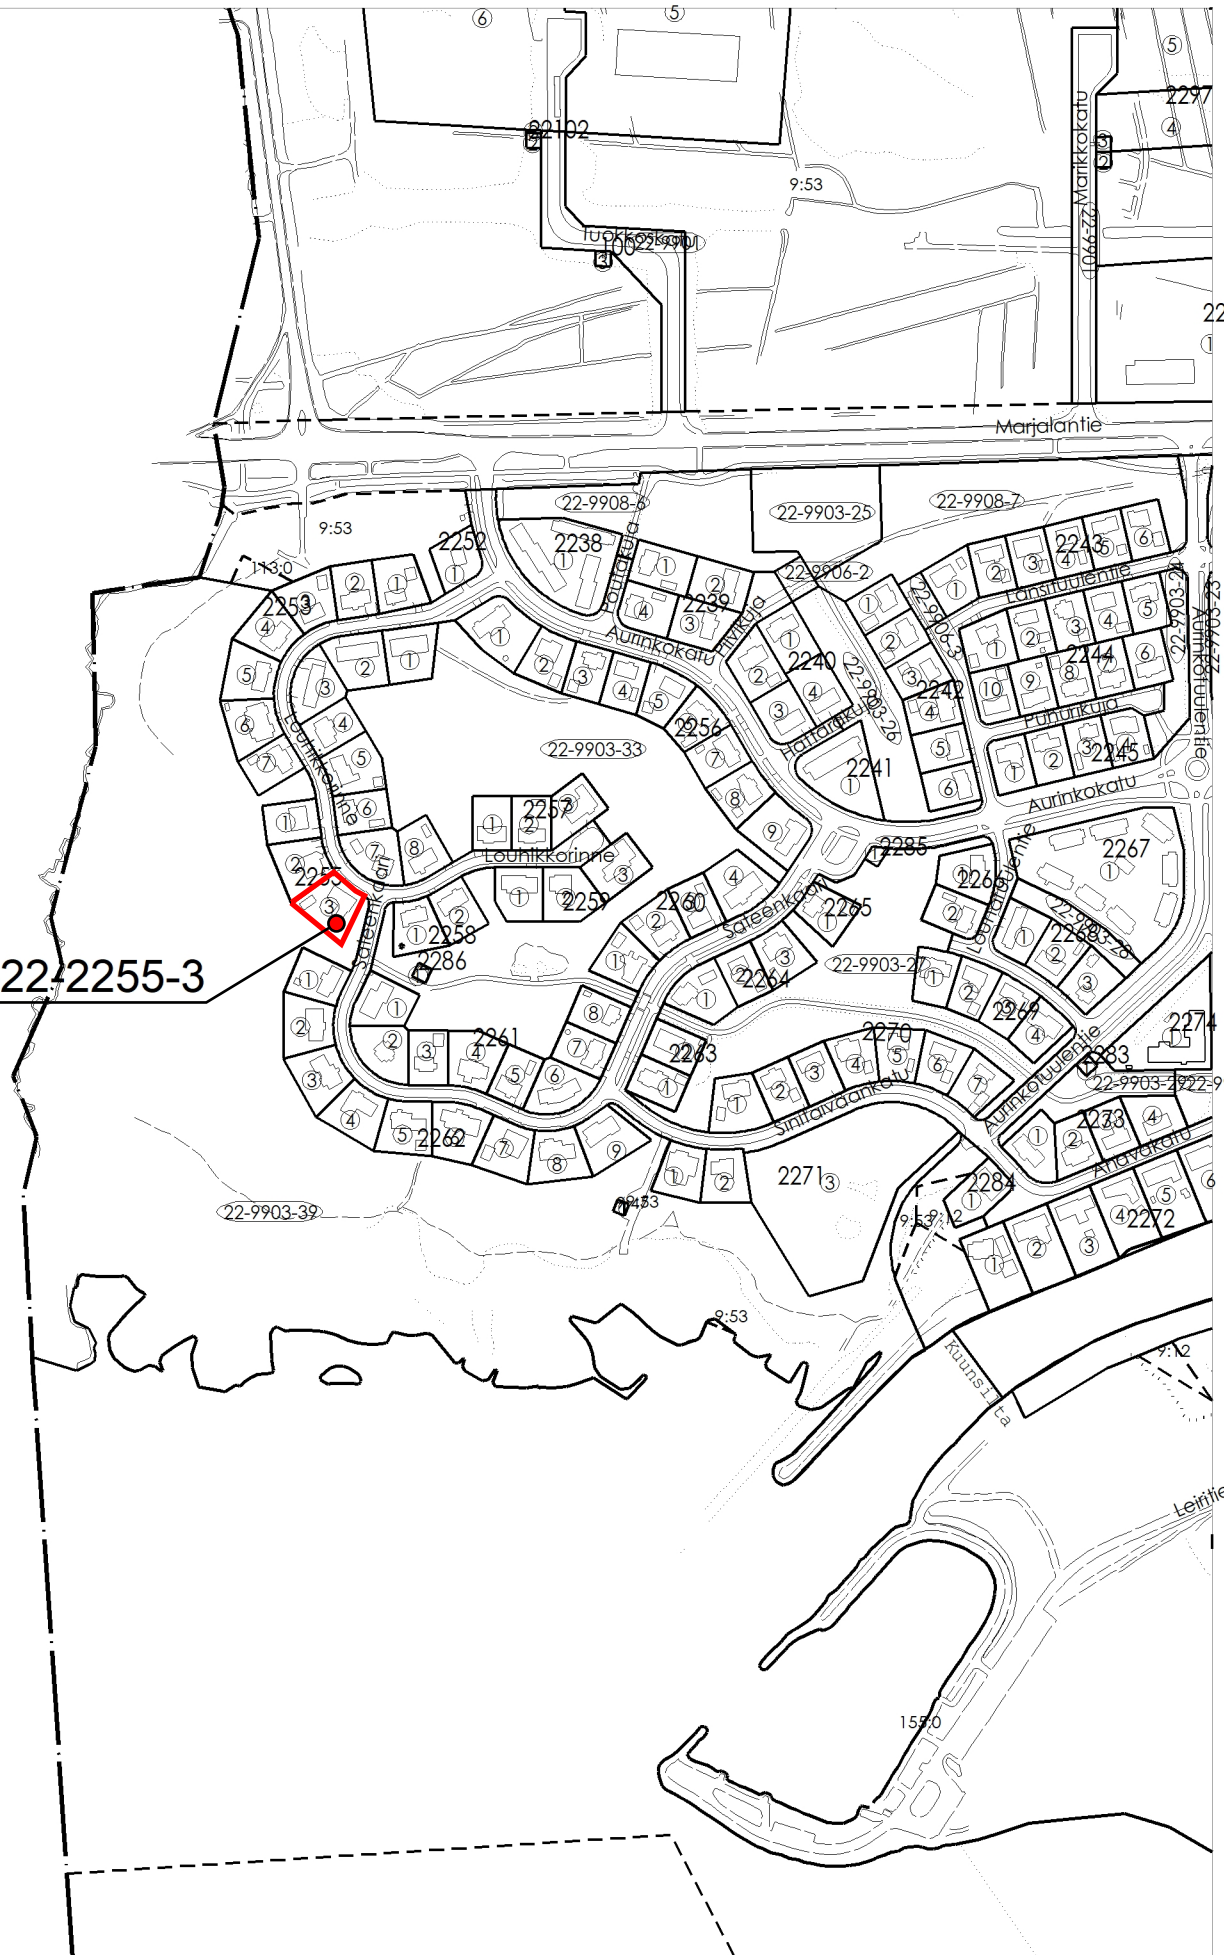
6
5
5
2297
4
22102
3
2
9:53
Tuokkoskatu
22-9901
1002
3
Marikkokatu
22-9901
22
1
Marjalantie
22-9908-6
22-9903-25
22-9908-7
9:53
2252
2238
113:0
2243
6
2
3
4
5
1
1
1
2253
2
1
Lounatuulentie
Louhikkokuja
1
2
2239
22-9906-2
22-9906-3
4
3
Aurinkokatu
Hiilikuja
1
2
3
4
5
22-9903-21
Aurinkotuulentie
4
1
5
1
2
3
3
4
1
2
2244
2
2
5
6
2240
22-9903-26
10
9
8
7
3
2242
1
2
3
4
5
2256
4
6
Louhikkorinne
22-9903-33
Hattarakuja
Puhurikuja
7
7
4
5
3
2245
1
2241
1
2
5
6
8
6
1
2257
2
Aurinkokatu
1
9
6
2285
7
8
Louhikkorinne
2267
1
2255
3
2264
3
Sateenkaari
1
2
2258
1
2259
2260
4
Sateenkaari
2265
1
2
Tuulentie
1
2268
22-9903-28
2
22-2255-3
2286
1
2264
1
2
3
22-9903-27
1
3
1
2
2269
4
2
8
2
3
4
2261
7
2263
2270
5
1
4
3
2
6
7
2274
2283
3
5
6
1
1
Sinitaivaankatu
1
2
Aurinkotuulentie
22-9903-2922-9
4
5
2262
7
8
9
1
2
2271
3
2284
1
2
2273
4
Ahavakatu
22-9903-39
2433
9:53
9:52
1
2
3
4
5
2272
6
9:53
Kuunsilta
9:12
Leiritie
155:0